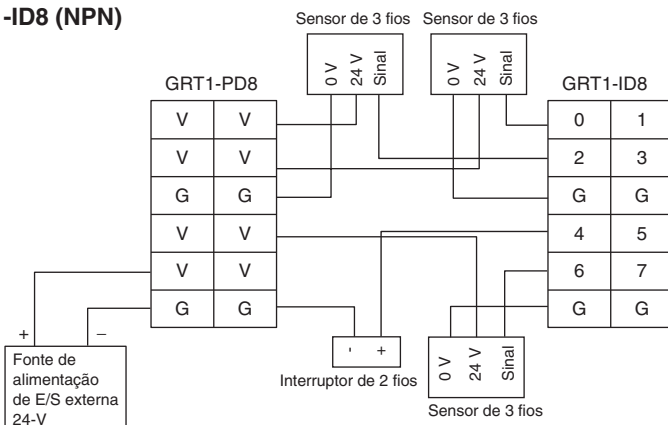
-ID8 (NPN)

Sensor de 3 fios

0 V
24 V
Sinal

Sensor de 3 fios

0 V
24 V
Sinal

GRT1-PD8

| V | V |
|---|---|
| V | V |
| G | G |
| V | V |
| V | V |
| G | G |

GRT1-ID8

| 0 | 1 |
|---|---|
| 2 | 3 |
| G | G |
| 4 | 5 |
| 6 | 7 |
| G | G |

+ –

Fonte de alimentação de E/S externa 24-V

- +

Interruptor de 2 fios

0 V
24 V
Sinal

Sensor de 3 fios